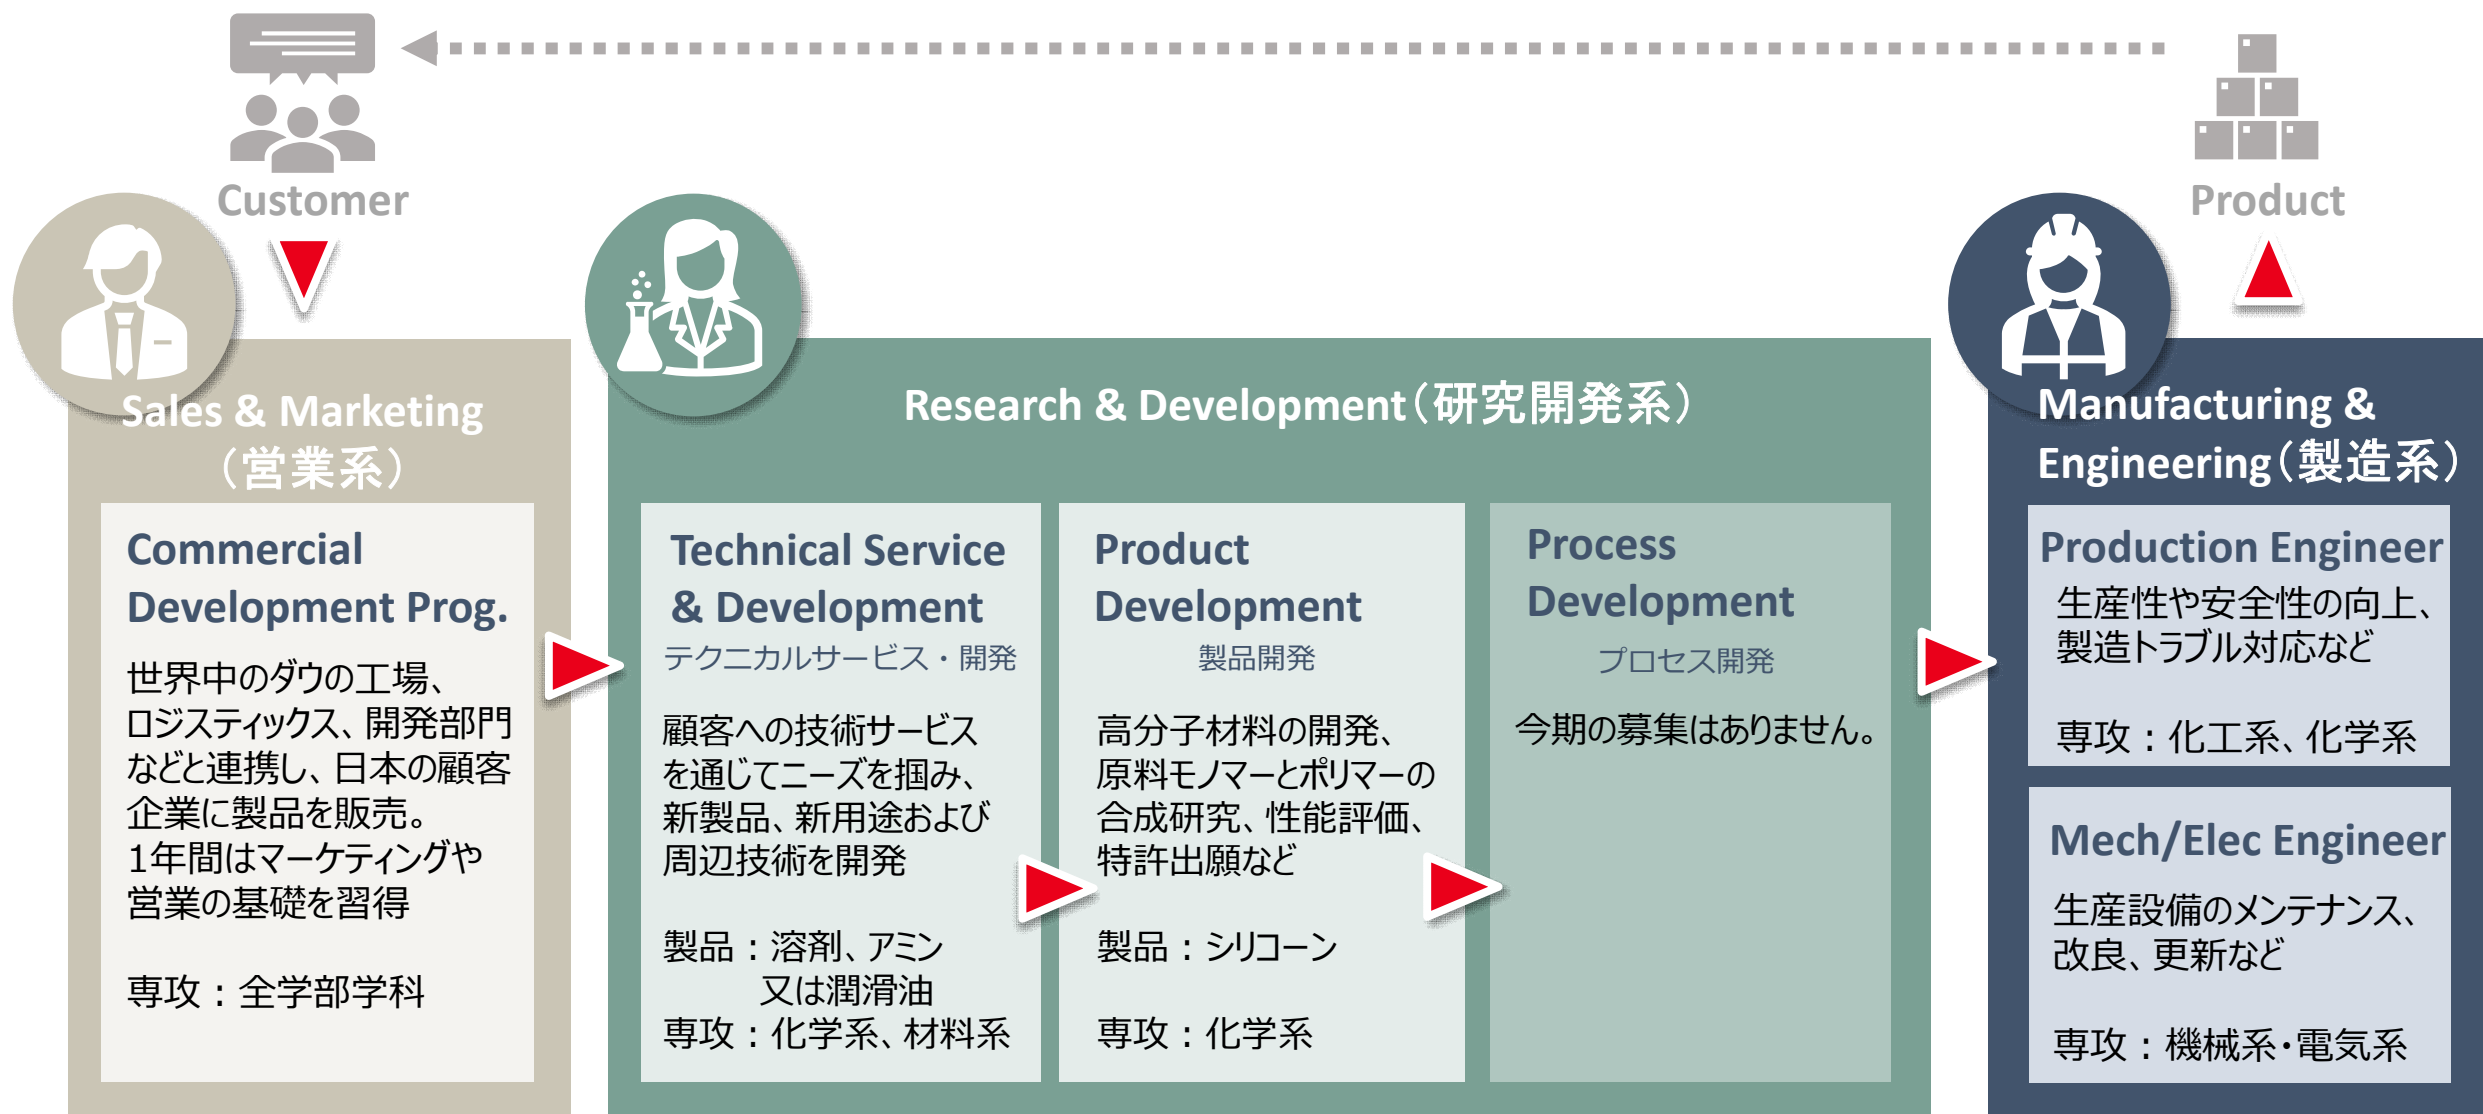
Customer

Product

Sales & Marketing（営業系）

Commercial Development Prog.

世界中のダウの工場、ロジスティックス、開発部門などと連携し、日本の顧客企業に製品を販売。1年間はマーケティングや営業の基礎を習得

専攻：全学部学科

Research & Development（研究開発系）

Technical Service & Development
テクニカルサービス・開発

顧客への技術サービスを通じてニーズを掴み、新製品、新用途および周辺技術を開発

製品：溶剤、アミン又は潤滑油
専攻：化学系、材料系

Product Development
製品開発

高分子材料の開発、原料モノマーとポリマーの合成研究、性能評価、特許出願など

製品：シリコーン

専攻：化学系

Process Development
プロセス開発

今期の募集はありません。

Manufacturing & Engineering（製造系）

Production Engineer
生産性や安全性の向上、製造トラブル対応など

専攻：化工系、化学系

Mech/Elec Engineer

生産設備のメンテナンス、改良、更新など

専攻：機械系・電気系